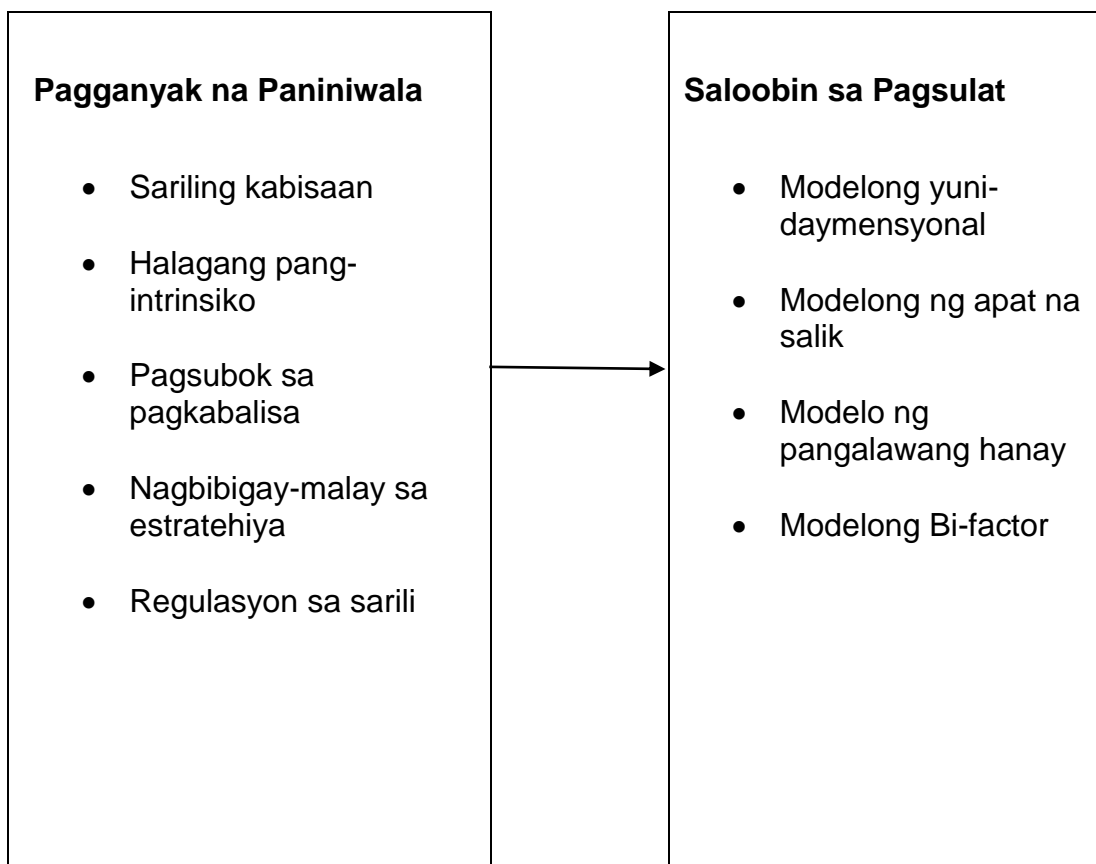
**Pagganyak na Paniniwala**

- Sariling kabisaan
- Halagang pang-intrinsiko
- Pagsubok sa pagkabalisa
- Nagbibigay-malay sa estratehiya
- Regulasyon sa sarili

**Saloobin sa Pagsulat**

- Modelong yuni-daymensyonal
- Modelong ng apat na salik
- Modelo ng pangalawang hanay
- Modelong Bi-factor